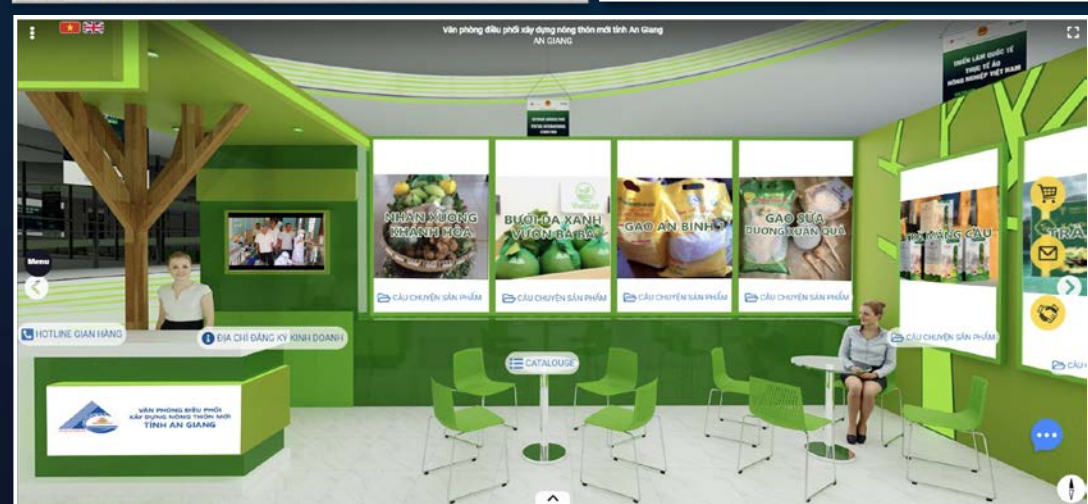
Văn phòng điều phối xây dựng nông thôn mới tỉnh An Giang
AN GIANG

TRIỂN LÃM QUỐC TẾ THỰC TẾ ẢO NÔNG NGHIỆP VIỆT NAM

Menu

NHÃN XUỒNG KHÁNH HÒA

BƯỞI DA XANH VƯỜN BÀ RÀ

GẠO AN BÌNH

GẠO SỮA DƯƠNG XUÂN QUẢ

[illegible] CÂU

TRÀ

CÂU CHUYỆN SẢN PHẨM

CÂU CHUYỆN SẢN PHẨM

CÂU CHUYỆN SẢN PHẨM

CÂU CHUYỆN SẢN PHẨM

CÂU CHUYỆN SẢN PHẨM

HOTLINE GIAN HÀNG

ĐỊA CHỈ ĐĂNG KÝ KINH DOANH

CATALOUGE

VĂN PHÒNG ĐIỀU PHỐI XÂY DỰNG NÔNG THÔN MỚI TỈNH AN GIANG